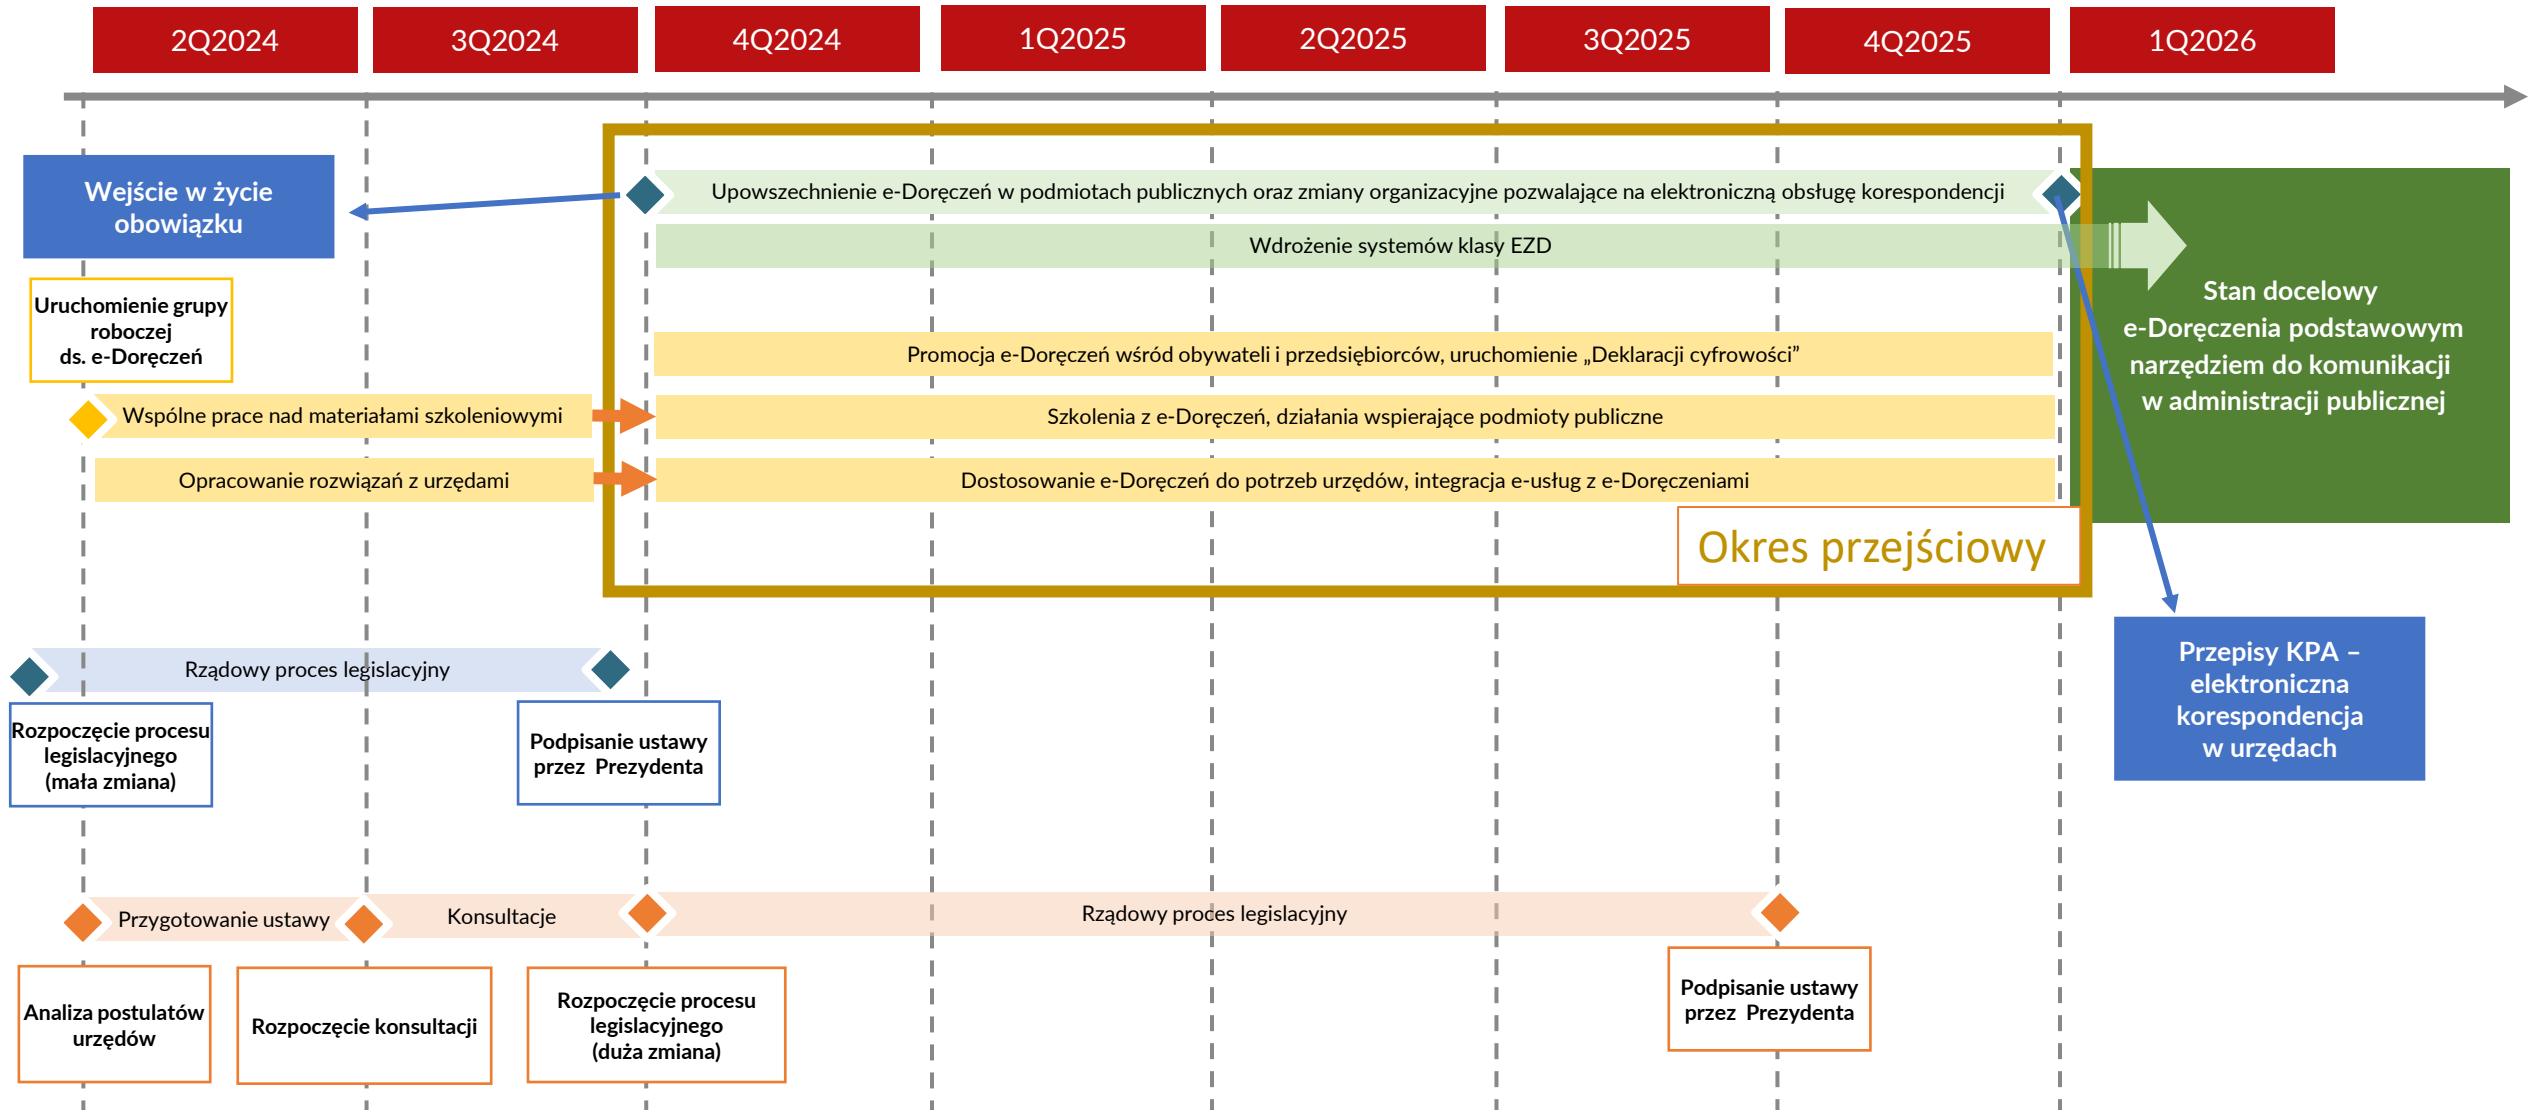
2Q2024 3Q2024 4Q2024 1Q2025 2Q2025 3Q2025 4Q2025 1Q2026

Wejście w życie obowiązku

Upowszechnienie e-Doręczeń w podmiotach publicznych oraz zmiany organizacyjne pozwalające na elektroniczną obsługę korespondencji

Wdrożenie systemów klasy EZD

Stan docelowy e-Doręczenia podstawowym narzędziem do komunikacji w administracji publicznej

Uruchomienie grupy roboczej ds. e-Doręczeń

Promocja e-Doręczeń wśród obywateli i przedsiębiorców, uruchomienie „Deklaracji cyfrowości"

Wspólne prace nad materiałami szkoleniowymi

Szkolenia z e-Doręczeń, działania wspierające podmioty publiczne

Opracowanie rozwiązań z urzędami

Dostosowanie e-Doręczeń do potrzeb urzędów, integracja e-usług z e-Doręczeniami

Okres przejściowy

Rządowy proces legislacyjny

Rozpoczęcie procesu legislacyjnego (mała zmiana)

Podpisanie ustawy przez Prezydenta

Przepisy KPA – elektroniczna korespondencja w urzędach

Przygotowanie ustawy

Konsultacje

Rządowy proces legislacyjny

Analiza postulatów urzędów

Rozpoczęcie konsultacji

Rozpoczęcie procesu legislacyjnego (duża zmiana)

Podpisanie ustawy przez Prezydenta